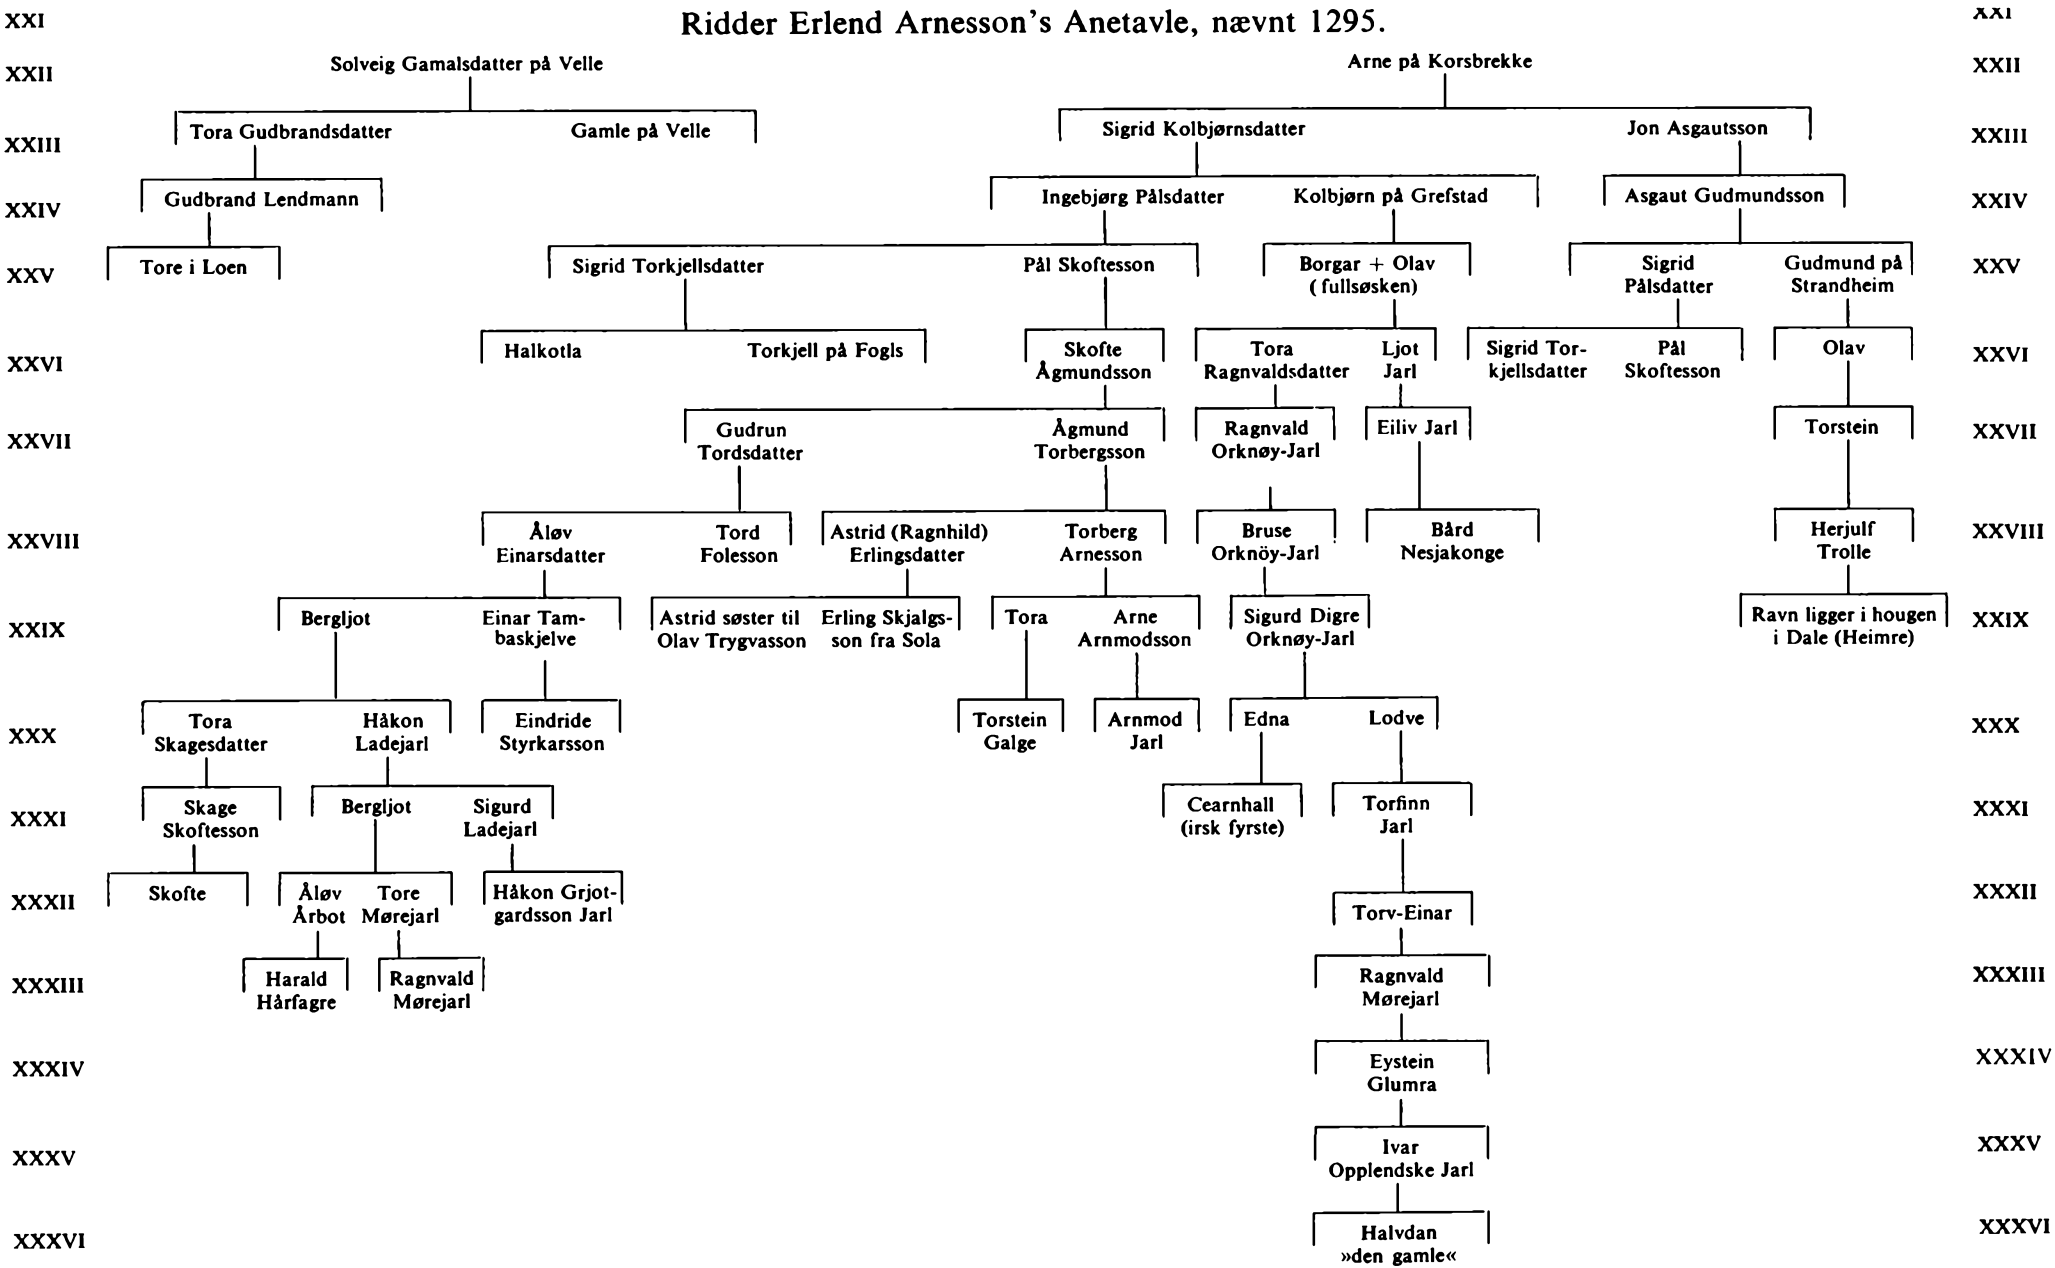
XXI Ridder Erlend Arnesson's Anetavle, nævnt 1295. XXI

XXII Solveig Gamalsdatter på Velle Arne på Korsbrekke XXII

XXIII Tora Gudbrandsdatter Gamle på Velle Sigrid Kolbjørnsdatter Jon Asgautsson XXIII

XXIV Gudbrand Lendmann Ingebjørg Pålsdatter Kolbjørn på Grefstad Asgaut Gudmundsson XXIV

XXV Tore i Loen Sigrid Torkjellsdatter Pål Skoftesson Borgar + Olav (fullsøsken) Sigrid Pålsdatter Gudmund på Strandheim XXV

XXVI Halkotla Torkjell på Fogls Skofte Ågmundsson Tora Ragnvaldsdatter Ljot Jarl Sigrid Torkjellsdatter Pål Skoftesson Olav XXVI

XXVII Gudrun Tordsdatter Ågmund Torbergsson Ragnvald Orknøy-Jarl Eiliv Jarl Torstein XXVII

XXVIII Åløv Einarsdatter Tord Folesson Astrid (Ragnhild) Erlingsdatter Torberg Arnesson Bruse Orknöy-Jarl Bård Nesjakonge Herjulf Trolle XXVIII

XXIX Bergljot Einar Tambaskjelve Astrid søster til Olav Trygvasson Erling Skjalgsson fra Sola Tora Arne Arnmodsson Sigurd Digre Orknøy-Jarl Ravn ligger i hougen i Dale (Heimre) XXIX

XXX Tora Skagesdatter Håkon Ladejarl Eindride Styrkarsson Torstein Galge Arnmod Jarl Edna Lodve XXX

XXXI Skage Skoftesson Bergljot Sigurd Ladejarl Cearnhall (irsk fyrste) Torfinn Jarl XXXI

XXXII Skofte Åløv Årbot Tore Mørejarl Håkon Grjotgardsson Jarl Torv-Einar XXXII

XXXIII Harald Hårfagre Ragnvald Mørejarl Ragnvald Mørejarl XXXIII

XXXIV Eystein Glumra XXXIV

XXXV Ivar Opplendske Jarl XXXV

XXXVI Halvdan »den gamle« XXXVI